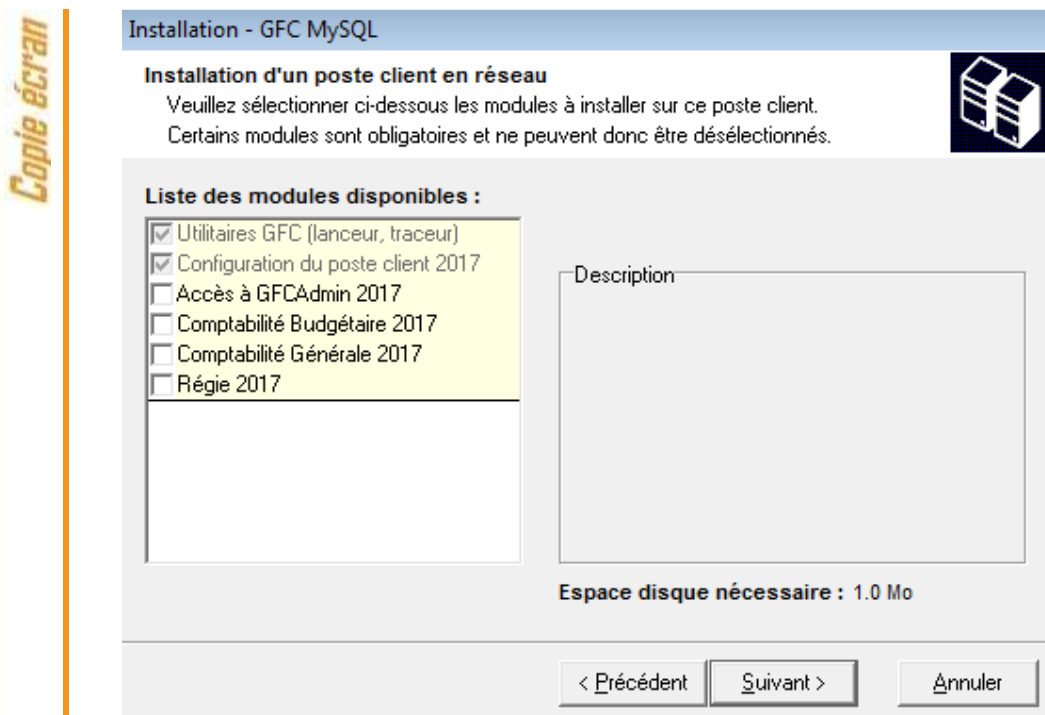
Copie écran

Installation - GFC MySQL

Installation d'un poste client en réseau
Veuillez sélectionner ci-dessous les modules à installer sur ce poste client.
Certains modules sont obligatoires et ne peuvent donc être désélectionnés.

Liste des modules disponibles :

☑ Utilitaires GFC (lanceur, traceur)
☑ Configuration du poste client 2017
☐ Accès à GFCAdmin 2017
☐ Comptabilité Budgétaire 2017
☐ Comptabilité Générale 2017
☐ Régie 2017

Description

Espace disque nécessaire : 1.0 Mo

< Précédent | Suivant > | Annuler